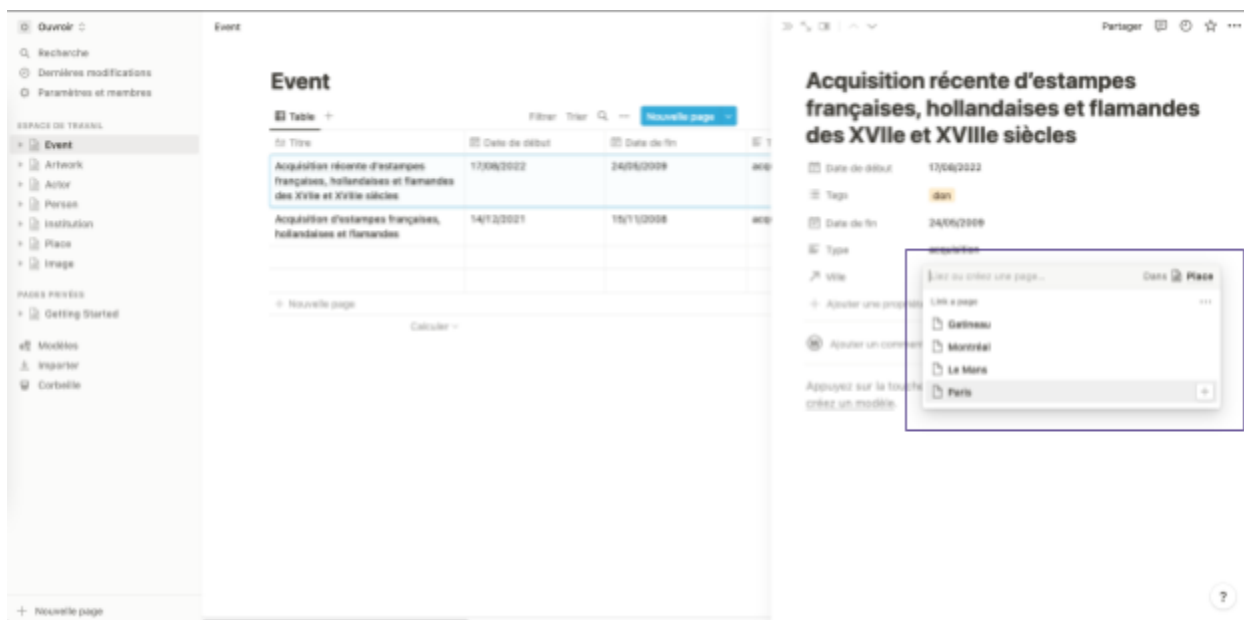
Ouvroir

Recherche
Dernières modifications
Paramètres et membres

ESPACE DE TRAVAIL
Event
Artwork
Actor
Person
Institution
Place
Image

PAGES PRIVÉES
Getting Started

Modèles
Importer
Corbeille

+ Nouvelle page

Event

Event

Table +

Filtrer Trier ··· Nouvelle page

| Titre | Date de début | Date de fin | T |
|---|---|---|---|
| Acquisition récente d'estampes françaises, hollandaises et flamandes des XVIIe et XVIIIe siècles | 17/08/2022 | 24/05/2009 | acq |
| Acquisition d'estampes françaises, hollandaises et flamandes | 14/12/2021 | 15/11/2008 | acq |

+ Nouvelle page

Calculer

Partager ···

Acquisition récente d'estampes françaises, hollandaises et flamandes des XVIIe et XVIIIe siècles

Date de début 17/08/2022
Tags don
Date de fin 24/05/2009
Type acquisition
Ville
+ Ajouter une propri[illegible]

Ajouter un comme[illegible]

Appuyez sur la touche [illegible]
créez un modèle.

Liez ou créez une page... Dans Place
Lier à page ···
Gatineau
Montréal
Le Mans
Paris +

?